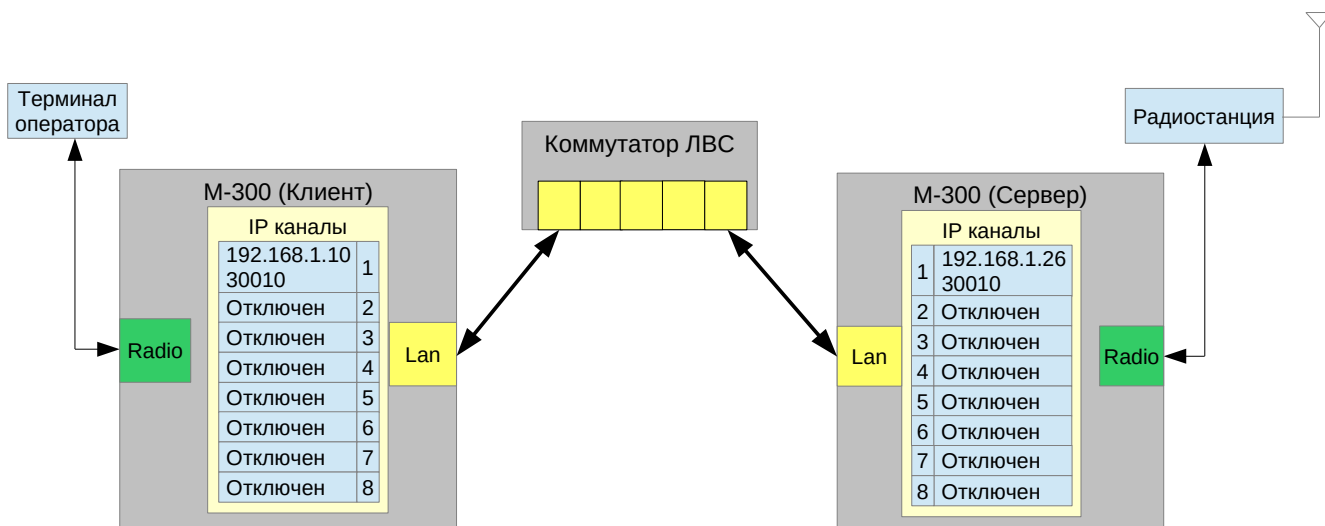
Терминал оператора

М-300 (Клиент)

IP каналы

| | |
|---|---|
| 192.168.1.10 30010 | 1 |
| Отключен | 2 |
| Отключен | 3 |
| Отключен | 4 |
| Отключен | 5 |
| Отключен | 6 |
| Отключен | 7 |
| Отключен | 8 |

Radio

Lan

Коммутатор ЛВС

Радиостанция

М-300 (Сервер)

IP каналы

| | |
|---|---|
| 1 | 192.168.1.26 30010 |
| 2 | Отключен |
| 3 | Отключен |
| 4 | Отключен |
| 5 | Отключен |
| 6 | Отключен |
| 7 | Отключен |
| 8 | Отключен |

Lan

Radio